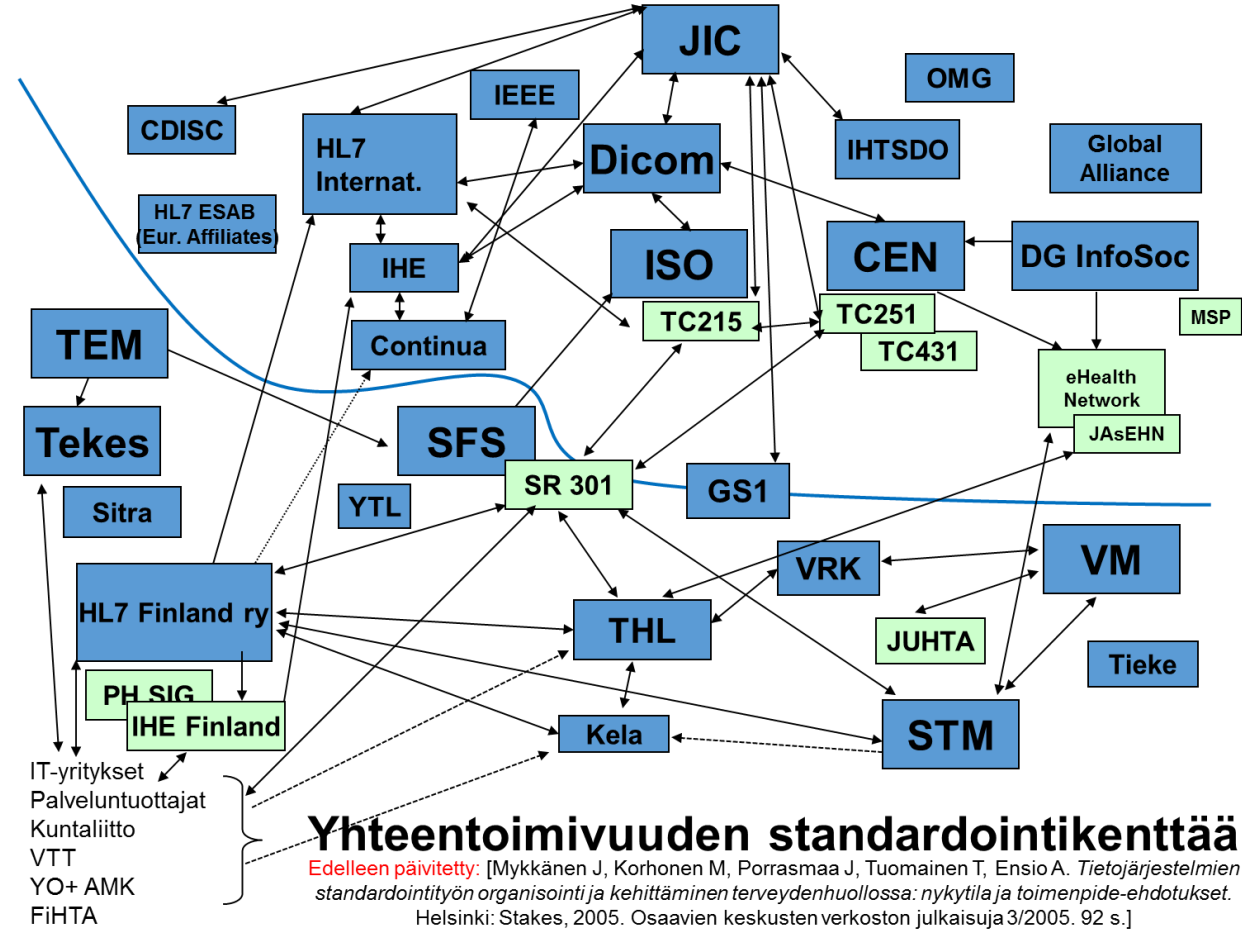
JIC

OMG

IEEE

CDISC

HL7 Internat.

Dicom

IHTSDO

Global Alliance

HL7 ESAB (Eur. Affiliates)

IHE

ISO

CEN

DG InfoSoc

TC215

TC251

TC431

MSP

TEM

Continua

eHealth Network

JAsEHN

Tekes

SFS

SR 301

GS1

YTL

Sitra

VRK

VM

HL7 Finland ry

THL

JUHTA

Tieke

PH SIG

IHE Finland

Kela

STM

IT-yritykset
Palveluntuottajat
Kuntaliitto
VTT
YO+ AMK
FiHTA

Yhteentoimivuuden standardointikenttää

Edelleen päivitetty: [Mykkänen J, Korhonen M, Porrasmaa J, Tuomainen T, Ensio A. *Tietojärjestelmien standardointityön organisointi ja kehittäminen terveydenhuollossa: nykytila ja toimenpide-ehdotukset.* Helsinki: Stakes, 2005. Osaavien keskusten verkoston julkaisuja 3/2005. 92 s.]